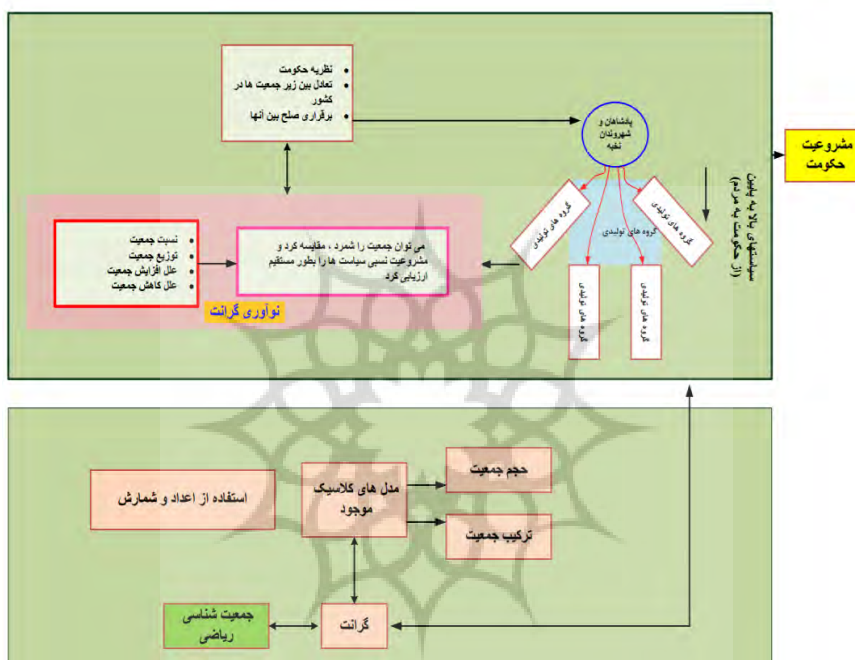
نظریه حکومت
تعادل بین زیر جمعیت ها در کشور
برقراری صلح بین آنها

پادشاهان و شهروندان نخبه

مشروعیت حکومت

سیستمهای بالا به پایین (از حکومت به مردم)

گروه های تولیدی
گروه های تولیدی
گروه های تولیدی
گروه های تولیدی
گروه های تولیدی

نسبت جمعیت
توزیع جمعیت
علل افزایش جمعیت
علل کاهش جمعیت

می توان جمعیت را شمرد ، مقایسه کرد و مشروعیت نسبی سیاست ها را بطور مستقیم ارزیابی کرد

نوآوری گرانت

استفاده از اعداد و شمارش

مدل های کلاسیک موجود

حجم جمعیت

ترکیب جمعیت

جمعیت شناسی ریاضی

گرانت